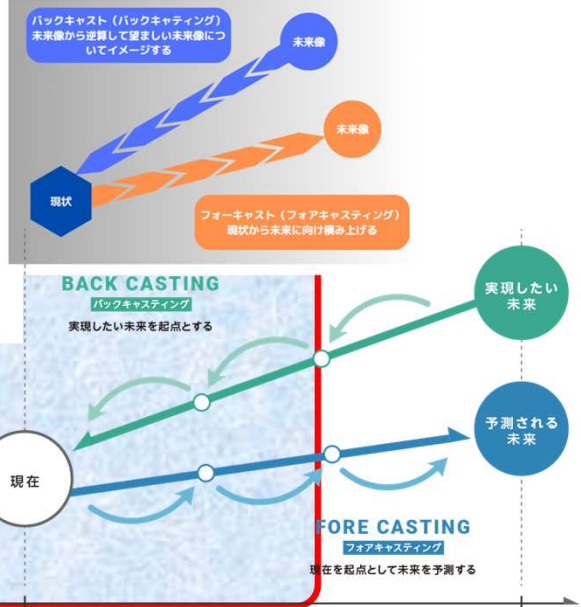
バックキャスト（バックキャティング）
未来像から逆算して望ましい未来像について イメージする

未来像

未来像

現状

フォーキャスト（フォアキャスティング）
現状から未来に向け積み上げる

BACK CASTING
バックキャスティング
実現したい未来を起点とする

実現したい
未来

予測される
未来

現在

FORE CASTING
フォアキャスティング
現在を起点として未来を予測する